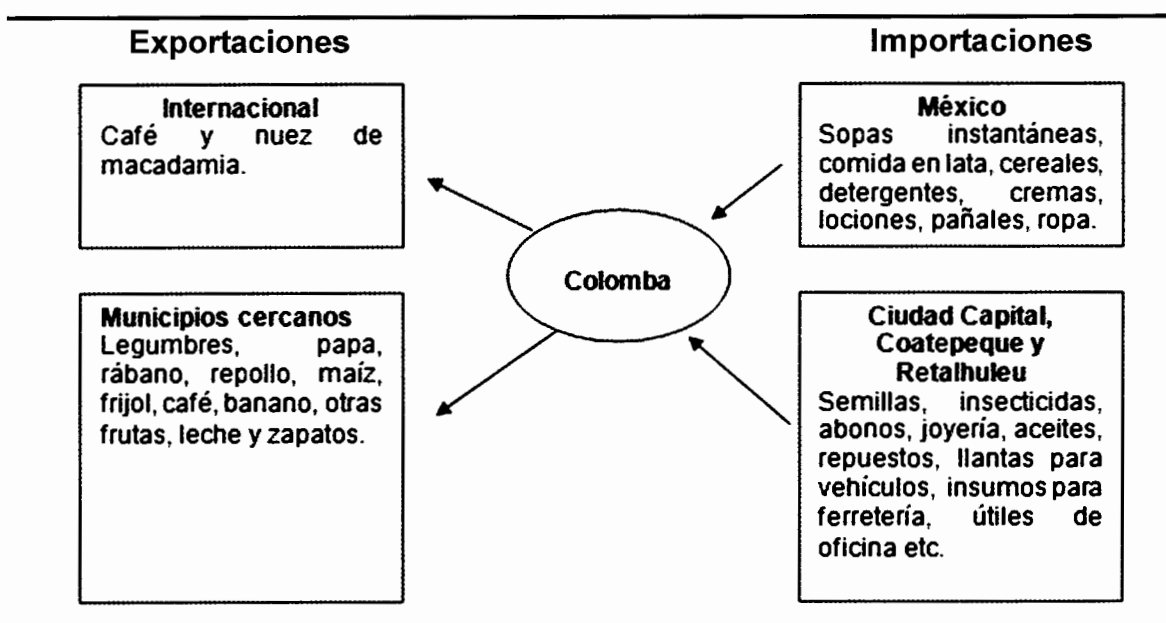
Exportaciones

Importaciones

Internacional
Café y nuez de macadamia.

México
Sopas instantáneas, comida en lata, cereales, detergentes, cremas, lociones, pañales, ropa.

Colomba

Municipios cercanos
Legumbres, papa, rábano, repollo, maíz, frijol, café, banano, otras frutas, leche y zapatos.

Ciudad Capital, Coatepeque y Retalhuleu
Semillas, insecticidas, abonos, joyería, aceites, repuestos, llantas para vehículos, insumos para ferretería, útiles de oficina etc.